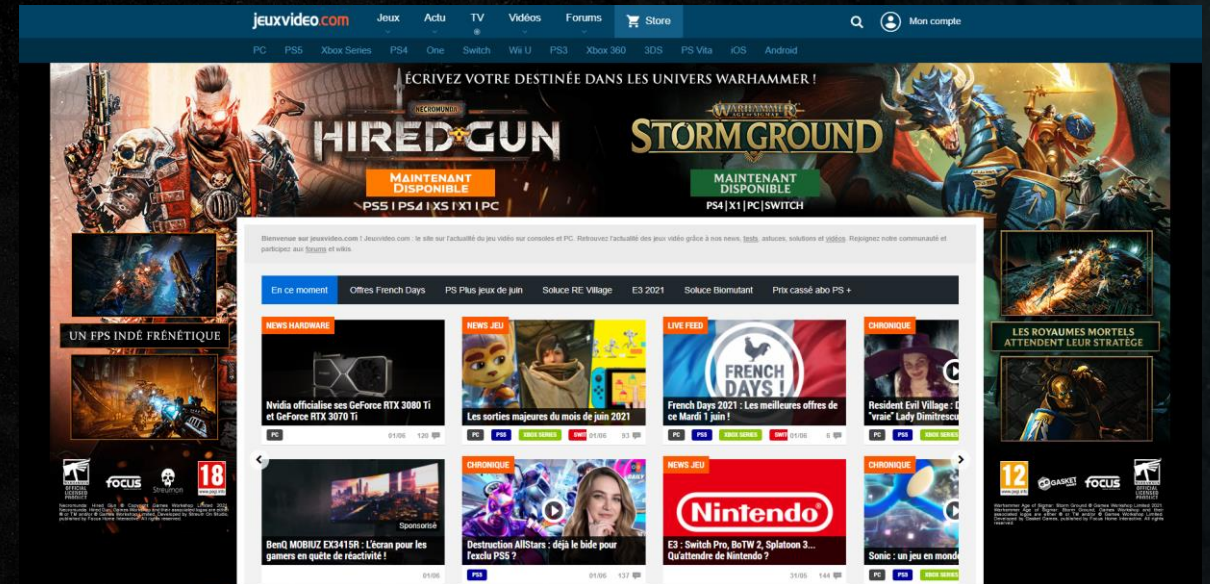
jeuxvideo.com Jeux Actu TV Vidéos Forums Store Mon compte

PC PS5 Xbox Series PS4 One Switch Wii U PS3 Xbox 360 3DS PS Vita iOS Android

ÉCRIVEZ VOTRE DESTINÉE DANS LES UNIVERS WARHAMMER !

NECROMUNDA HIRED GUN
MAINTENANT DISPONIBLE
PS5 | PS4 | XS | X1 | PC

WARHAMMER AGE OF SIGMAR STORMGROUND
MAINTENANT DISPONIBLE
PS4 | X1 | PC | SWITCH

UN FPS INDÉ FRÉNÉTIQUE

LES ROYAUMES MORTELS ATTENDENT LEUR STRATÈGE

Bienvenue sur jeuxvideo.com ! Jeuxvideo.com : le site sur l'actualité du jeu vidéo sur consoles et PC. Retrouvez l'actualité des jeux vidéo grâce à nos news, tests, astuces, solutions et vidéos. Rejoignez notre communauté et participez aux forums et wikis.

En ce moment | Offres French Days | PS Plus jeux de juin | Soluce RE Village | E3 2021 | Soluce Biomutant | Prix cassé abo PS +

NEWS HARDWARE
Nvidia officialise ses GeForce RTX 3080 Ti et GeForce RTX 3070 Ti
PC 01/06 120

NEWS JEU
Les sorties majeures du mois de juin 2021
PC PS5 XBOX SERIES SWIT 01/06 93

LIVE FEED
FRENCH DAYS !
French Days 2021 : Les meilleures offres de ce Mardi 1 juin !
PC PS5 XBOX SERIES 01/06 6

CHRONIQUE
Resident Evil Village : D "vraie" Lady Dimitrescu
PC PS5 XBOX SERIES

Sponsorisé
BenQ MOBIUZ EX3415R : L'écran pour les gamers en quête de réactivité !
01/06

CHRONIQUE
Destruction AllStars : déjà le bide pour l'exclu PS5 ?
PS5 01/06 137

NEWS JEU
Nintendo
E3 : Switch Pro, BotW 2, Splatoon 3... Qu'attendre de Nintendo ?
31/05 144

CHRONIQUE
Sonic : un jeu en monde
PC PS5 XBOX SERIES

OFFICIAL LICENSED PRODUCT focus Streumon 18 www.pegi.info
12 www.pegi.info GASKET focus OFFICIAL LICENSED PRODUCT